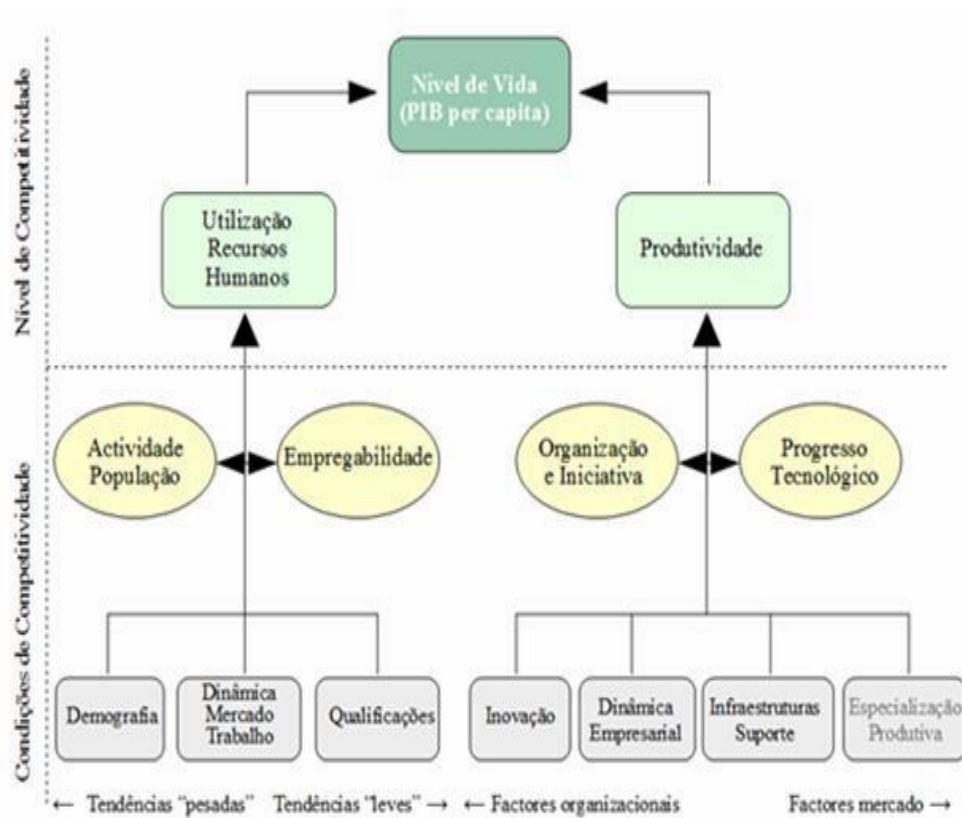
Nível de Competitividade

Nível de Vida (PIB per capita)

Utilização Recursos Humanos

Produtividade

Condições de Competitividade

Actividade População

Empregabilidade

Organização e Iniciativa

Progresso Tecnológico

Demografia

Dinâmica Mercado Trabalho

Qualificações

Inovação

Dinâmica Empresarial

Infraestruturas Suporte

Especialização Produtiva

← Tendências "pesadas" Tendências "leves" → ← Factores organizacionais Factores mercado →